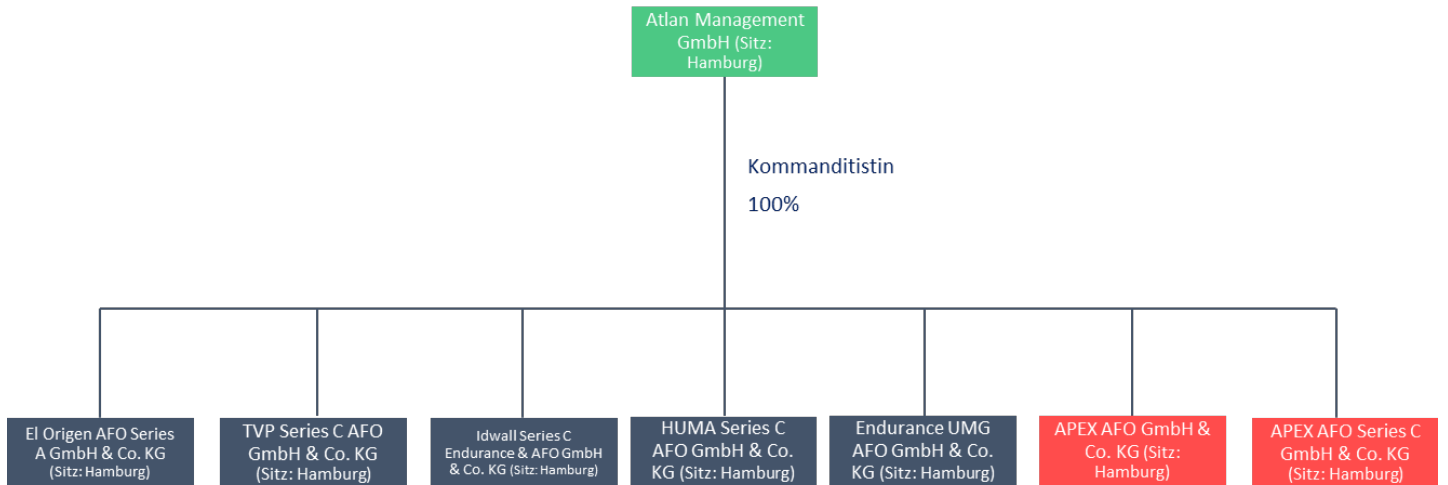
Atlan Management GmbH (Sitz: Hamburg)

Kommanditistin

100%

El Origen AFO Series A GmbH & Co. KG (Sitz: Hamburg)

TVP Series C AFO GmbH & Co. KG (Sitz: Hamburg)

Idwall Series C Endurance & AFO GmbH & Co. KG (Sitz: Hamburg)

HUMA Series C AFO GmbH & Co. KG (Sitz: Hamburg)

Endurance UMG AFO GmbH & Co. KG (Sitz: Hamburg)

APEX AFO GmbH & Co. KG (Sitz: Hamburg)

APEX AFO Series C GmbH & Co. KG (Sitz: Hamburg)